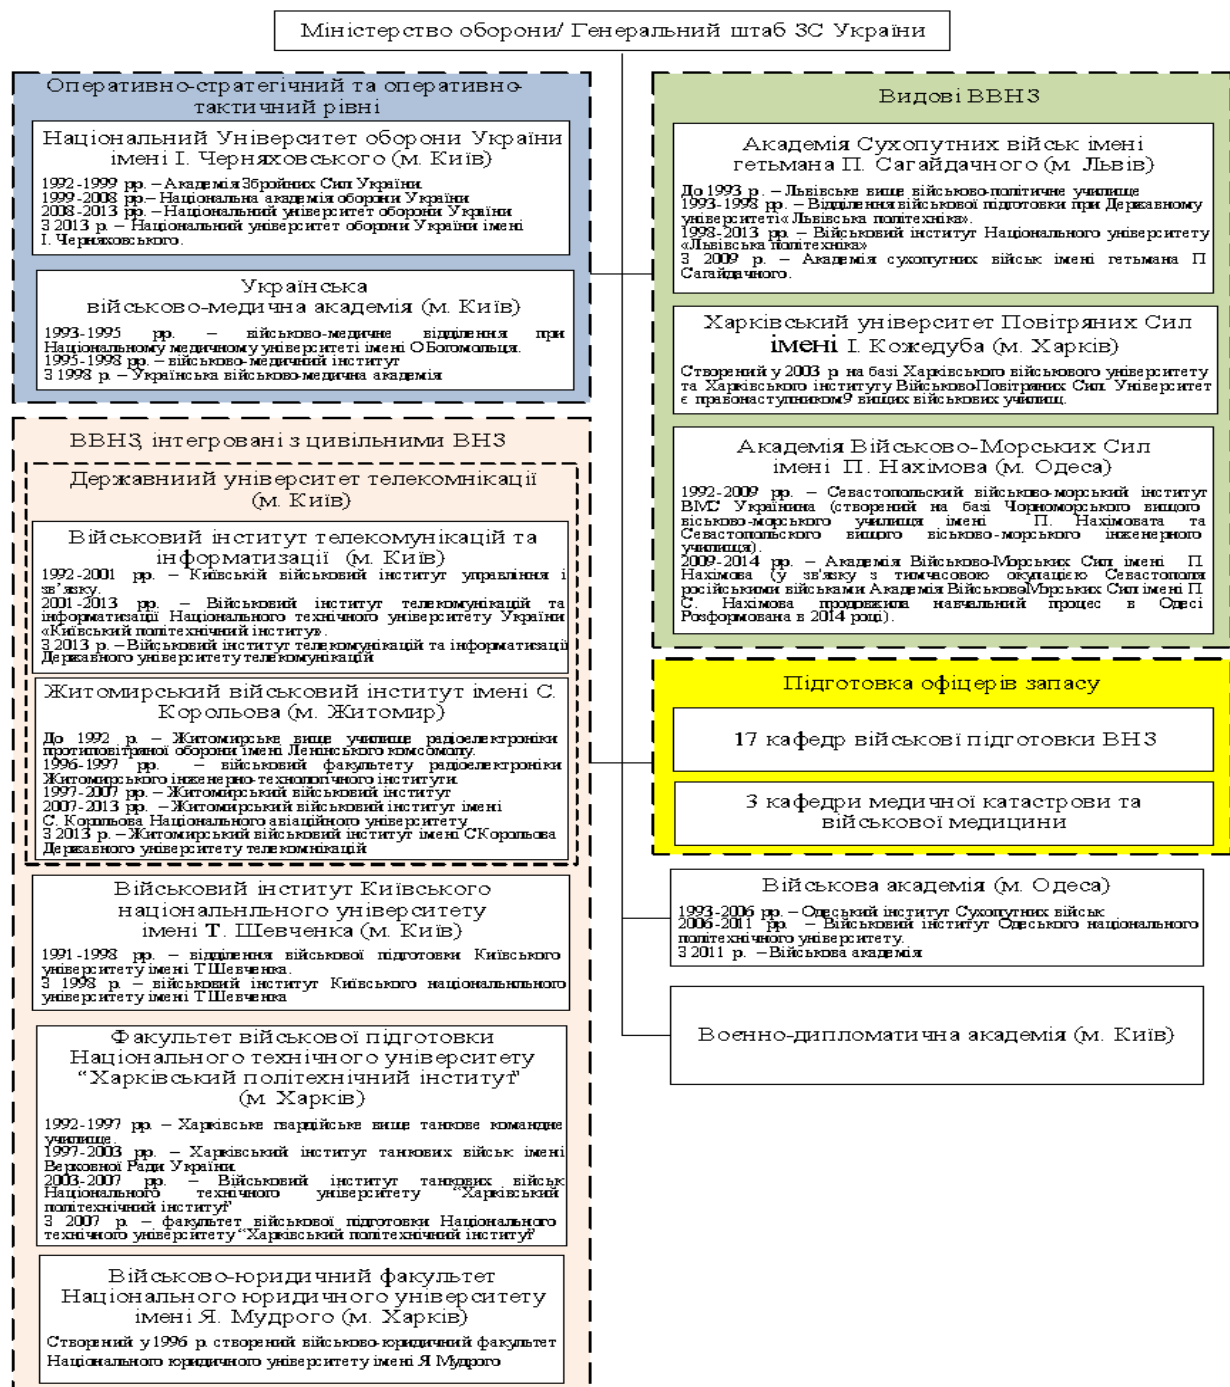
Міністерство оборони/ Генеральний штаб ЗС України

Оперативно-стратегічний та оперативно-тактичний рівні

Національний Університет оборони України імені І. Черняховського (м. Київ)

1992-1999 рр. – Академія Збройних Сил України
1999-2008 рр.– Національна академія оборони України
2008-2013 рр. – Національний університет оборони України
З 2013 р. – Національний університет оборони України імені І. Черняховського.

Українська військово-медична академія (м. Київ)

1993-1995 рр. – військово-медичне відділення при Національному медичному університеті імені О.Богомольця.
1995-1998 рр. – військово-медичний інститут
З 1998 р. – Українська військово-медична академія

ВВНЗ, інтегровані з цивільними ВНЗ

Державниий університет телекомнікації (м. Київ)

Військовий інститут телекомунікацій та інформатизації (м. Київ)
1992-2001 рр. – Київський військовий інститут управління і зв'язку.
2001-2013 рр. – Військовий інститут телекомунікацій та інформатизації Національного технічного університету України «Київський політехнічний інститут».
З 2013 р. – Військовий інститут телекомунікацій та інформатизації Державного університету телекомунікацій

Житомирський військовий інститут імені С. Корольова (м. Житомир)
До 1992 р. – Житомирське вище училище радіоелектроніки протиповітряної оборони імені Ленінського комсомолу.
1996-1997 рр. – військовий факультету радіоелектроніки Житомирського інженерно-технологічного інституту.
1997-2007 рр. – Житомирський військовий інститут
2007-2013 рр. – Житомирський військовий інститут імені С. Корольова Національного авіаційного університету
З 2013 р. – Житомирський військовий інститут імені С.Корольова Державного університету телекомнікацій

Військовий інститут Київського національнльного університету імені Т. Шевченка (м. Київ)
1991-1998 рр. – відділення військової підготовки Київського університету імені Т.Шевченка.
З 1998 р. – військовий інститут Київського національнльного університету імені Т.Шевченка

Факультет військової підготовки Національного технічного університету "Харківський політехнічний інститут" (м. Харків)
1992-1997 рр. – Харківське гвардійське вище танкове командне училище.
1997-2003 рр. – Харківський інститут танкових військ імені Верховної Ради України.
2003-2007 рр. – Військовий інститут танкових військ Національного технічного університету "Харківський політехнічний інститут"
З 2007 р. – факультет військової підготовки Національного технічного університету "Харківський політехнічний інститут"

Військово-юридичний факультет Національного юридичного університету імені Я. Мудрого (м. Харків)
Створений у 1996 р. створений військово-юридичний факультет Національного юридичного університету імені Я.Мудрого

Видові ВВНЗ

Академія Сухопутних військ імені гетьмана П. Сагайдачного (м. Львів)
До 1993 р. – Львівське вище військово-політичне училище
1993-1998 рр. – Відділення військової підготовки при Державному університеті «Львівська політехніка».
1998-2013 рр. – Військовий інститут Національного університету «Львівська політехніка»
З 2009 р. – Академія сухопутних військ імені гетьмана П. Сагайдачного.

Харківський університет Повітряних Сил імені І. Кожедуба (м. Харків)
Створений у 2003 р. на базі Харківського військового університету та Харківського інституту ВійськовоПовітряних Сил. Університет є правонаступником9 вищих військових училищ.

Академія Військово-Морських Сил імені П. Нахімова (м. Одеса)
1992-2009 рр. – Севастопольський військово-морський інститут ВМС України (створений на базі Чорноморського вищого віськово-морського училища імені П. Нахімовата та Севастопольського вищого віськово-морського інженерного училища).
2009-2014 рр. – Академія Військово-Морських Сил імені П. Нахімова (у зв'язку з тимчасовою окупацією Севастополя російськими військами Академія ВійськовоМорських Сил імені П. С. Нахімова продовжила навчальний процес в Одесі Розформована в 2014 році).

Підготовка офіцерів запасу

17 кафедр військові підготовки ВНЗ

3 кафедри медичної катастрови та військової медицини

Військова академія (м. Одеса)
1993-2006 рр. – Одеський інститут Сухопутних військ
2006-2011 рр. – Військовий інститут Одеського національного політехнічного університету.
З 2011 р. – Військова академія

Военно-дипломатична академія (м. Київ)